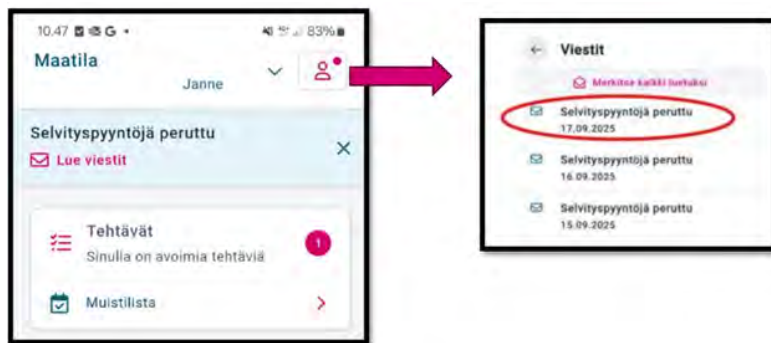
10.47 G • 83%

Maatila

Janne

Selvityspyyntöjä peruttu

Lue viestit

Tehtävät

Sinulla on avoimia tehtäviä

1

Muistilista

Viestit

Merkitse kaikki luetuksi

Selvityspyyntöjä peruttu
17.09.2025

Selvityspyyntöjä peruttu
16.09.2025

Selvityspyyntöjä peruttu
15.09.2025